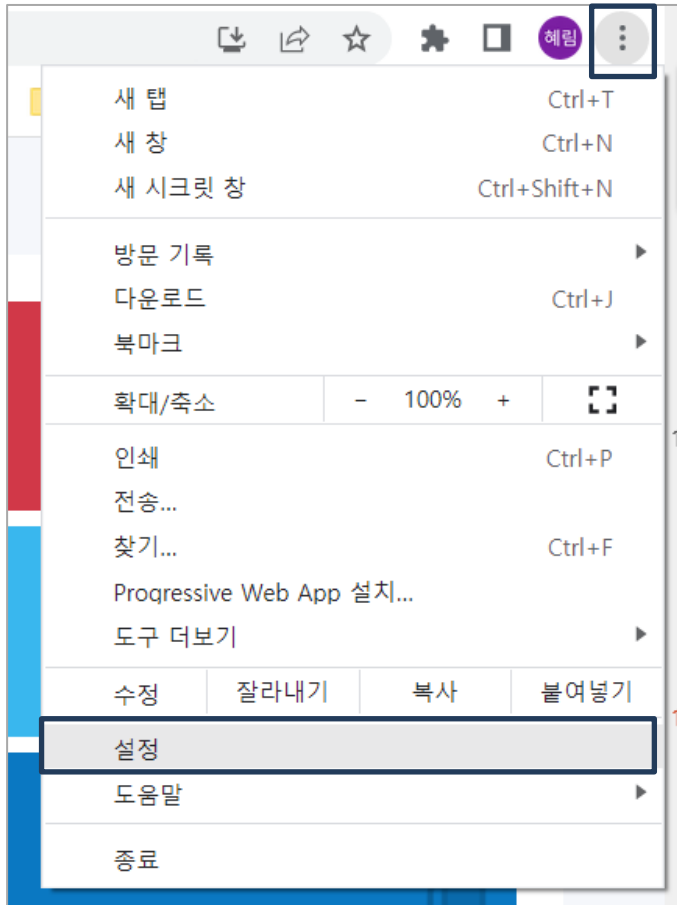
혜림

새 탭 Ctrl+T
새 창 Ctrl+N
새 시크릿 창 Ctrl+Shift+N

방문 기록
다운로드 Ctrl+J
북마크

확대/축소 – 100% +

인쇄 Ctrl+P
전송...
찾기... Ctrl+F
Progressive Web App 설치...
도구 더보기

수정 잘라내기 복사 붙여넣기

설정
도움말

종료